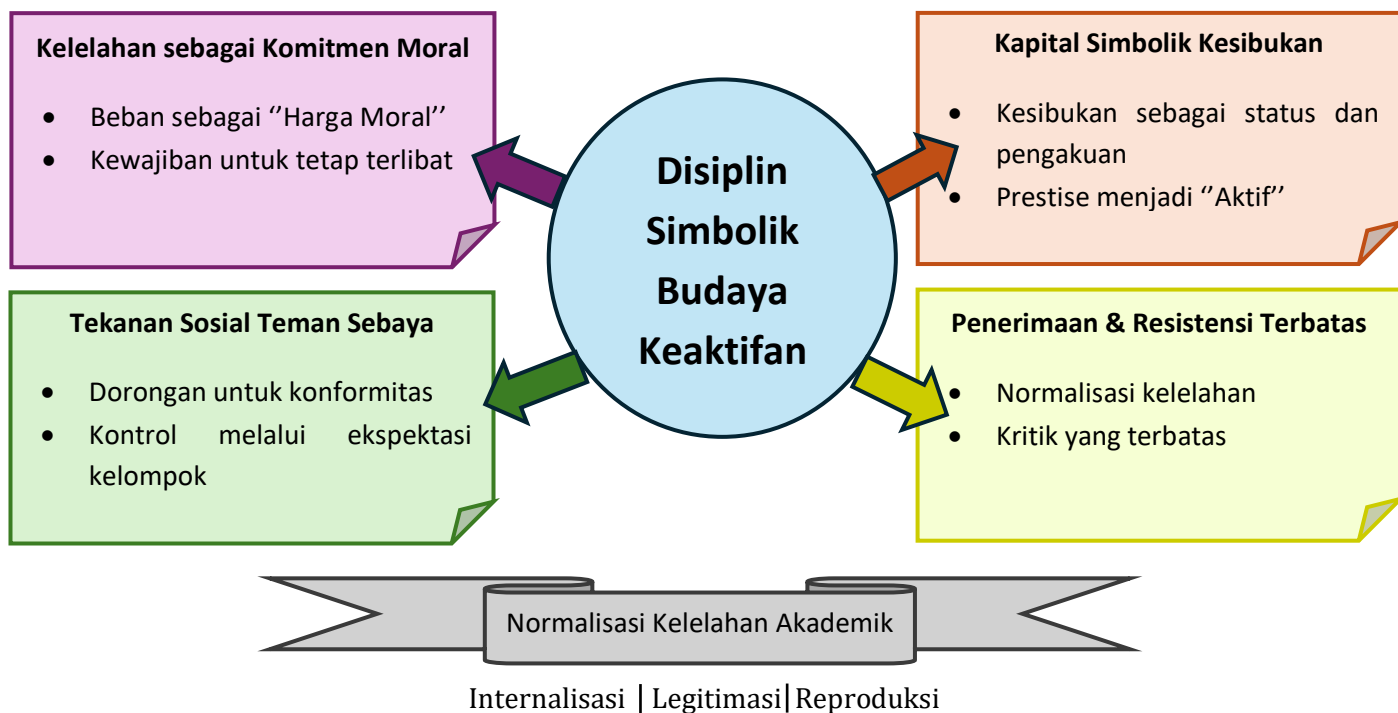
Kelelahan sebagai Komitmen Moral

- Beban sebagai ‘’Harga Moral’’
- Kewajiban untuk tetap terlibat

Disiplin Simbolik Budaya Keaktifan

Kapital Simbolik Kesibukan

- Kesibukan sebagai status dan pengakuan
- Prestise menjadi ‘’Aktif’’

Tekanan Sosial Teman Sebaya

- Dorongan untuk konformitas
- Kontrol melalui ekspektasi kelompok

Penerimaan & Resistensi Terbatas

- Normalisasi kelelahan
- Kritik yang terbatas

Normalisasi Kelelahan Akademik

Internalisasi | Legitimasi|Reproduksi